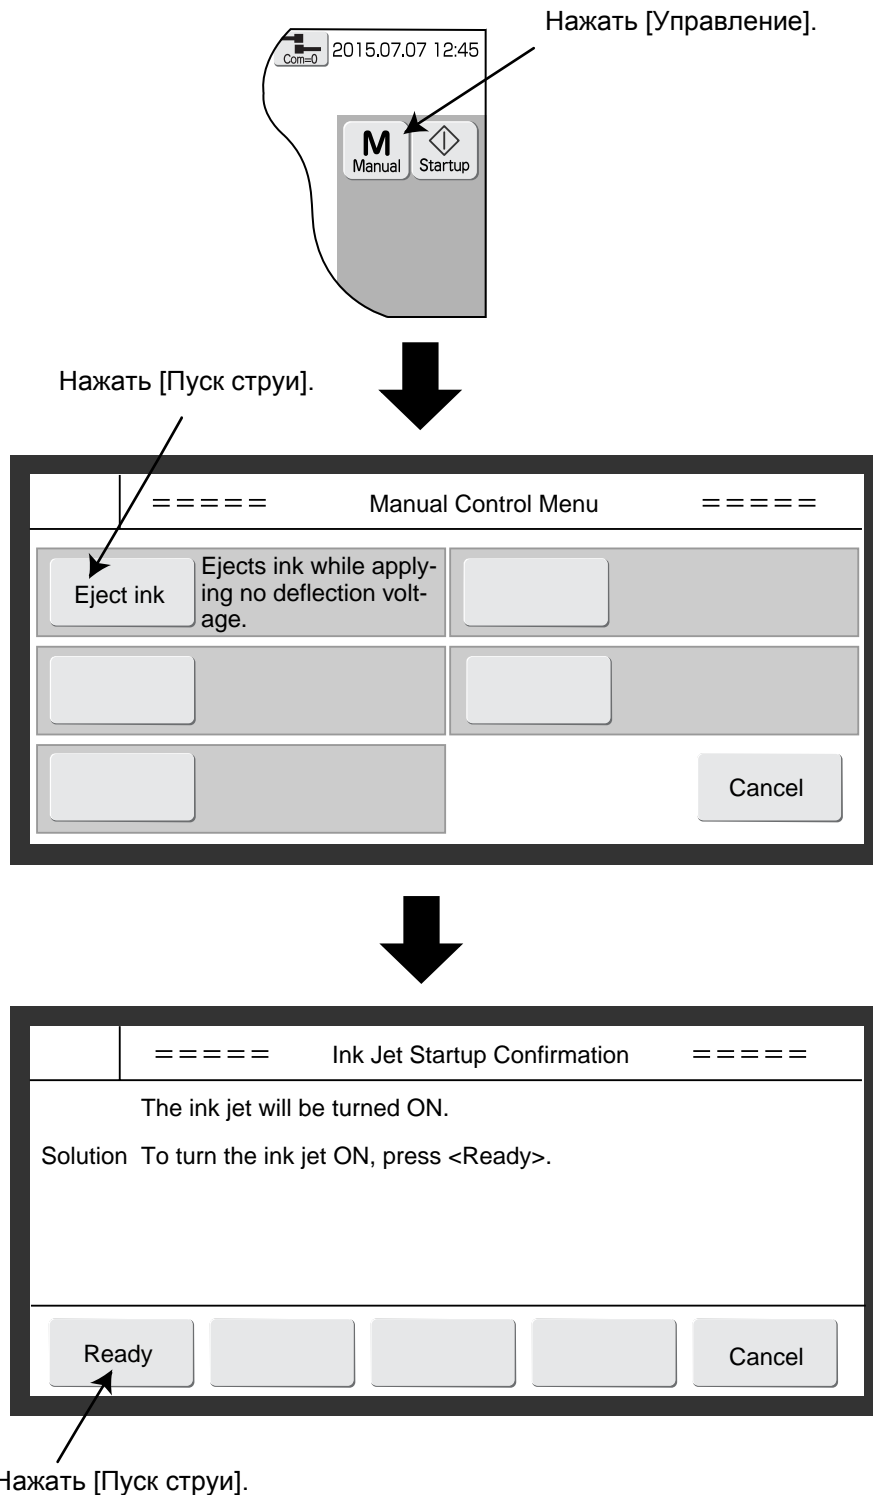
Нажать [Управление].

Com=0 2015.07.07 12:45

M
Manual

Startup

Нажать [Пуск струи].

===== Manual Control Menu =====

Eject ink

Ejects ink while applying no deflection voltage.

Cancel

===== Ink Jet Startup Confirmation =====

The ink jet will be turned ON.

Solution To turn the ink jet ON, press <Ready>.

Ready

Cancel

Нажать [Пуск струи].